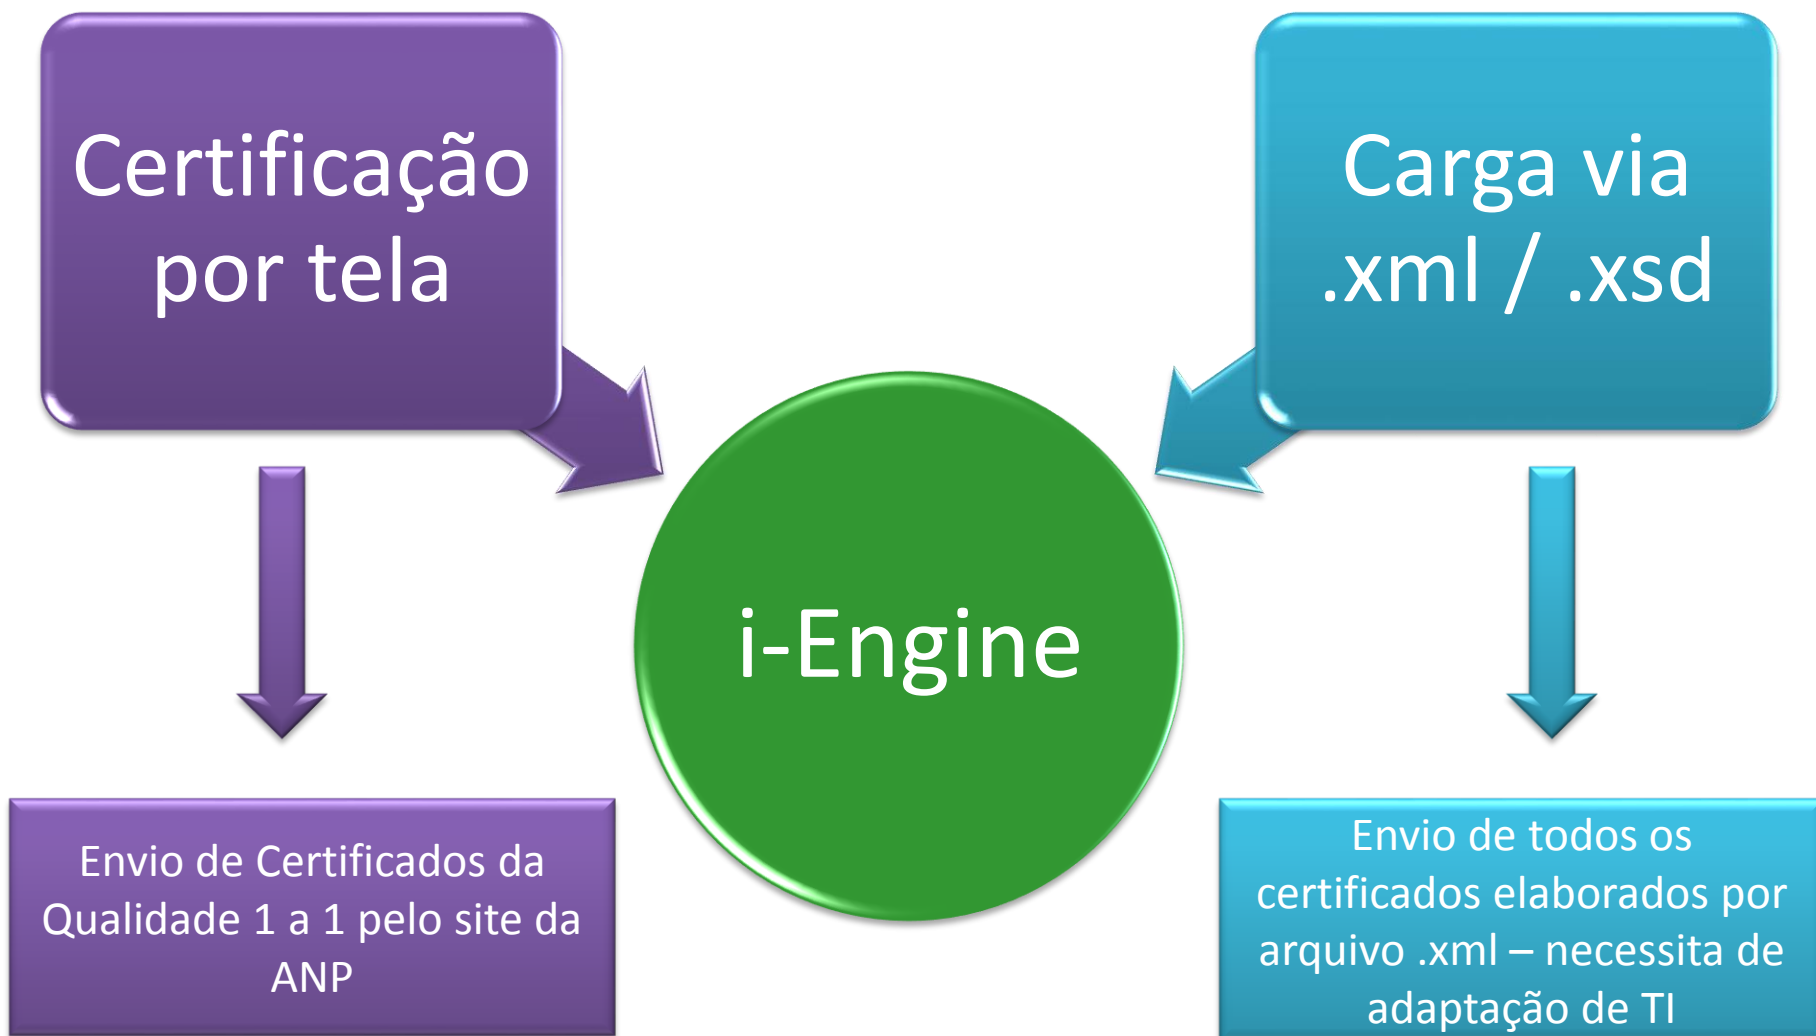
Certificação por tela

Carga via .xml / .xsd

i-Engine

Envio de Certificados da Qualidade 1 a 1 pelo site da ANP

Envio de todos os certificados elaborados por arquivo .xml – necessita de adaptação de TI